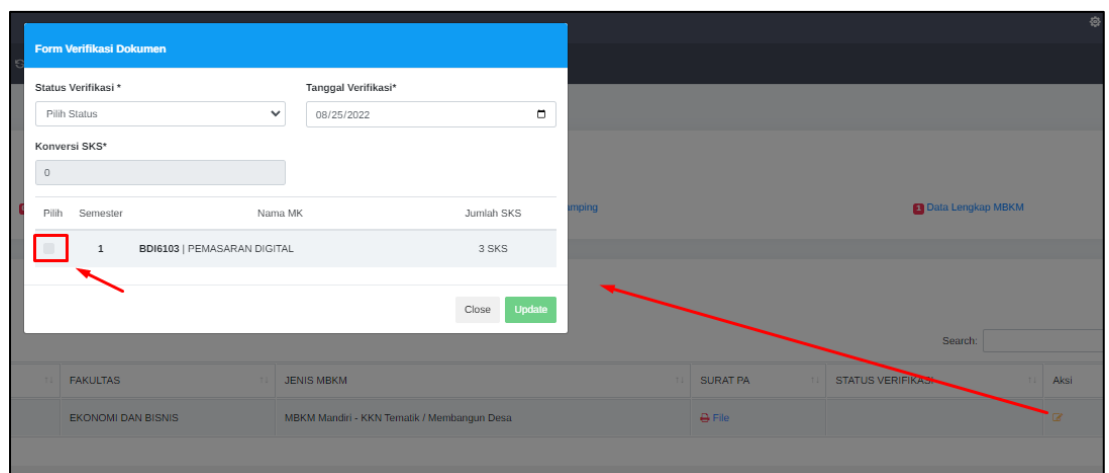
Form Verifikasi Dokumen

Status Verifikasi *

Pilih Status

Tanggal Verifikasi*

08/25/2022

Konversi SKS*

0

| Pilih | Semester | Nama MK | Jumlah SKS |
|---|---|---|---|
| | 1 | BDI6103 \| PEMASARAN DIGITAL | 3 SKS |

Close Update

mping

Data Lengkap MBKM

Search:

| | FAKULTAS | JENIS MBKM | SURAT PA | STATUS VERIFIKASI | Aksi |
|---|---|---|---|---|---|
| | EKONOMI DAN BISNIS | MBKM Mandiri - KKN Tematik / Membangun Desa | File | | |